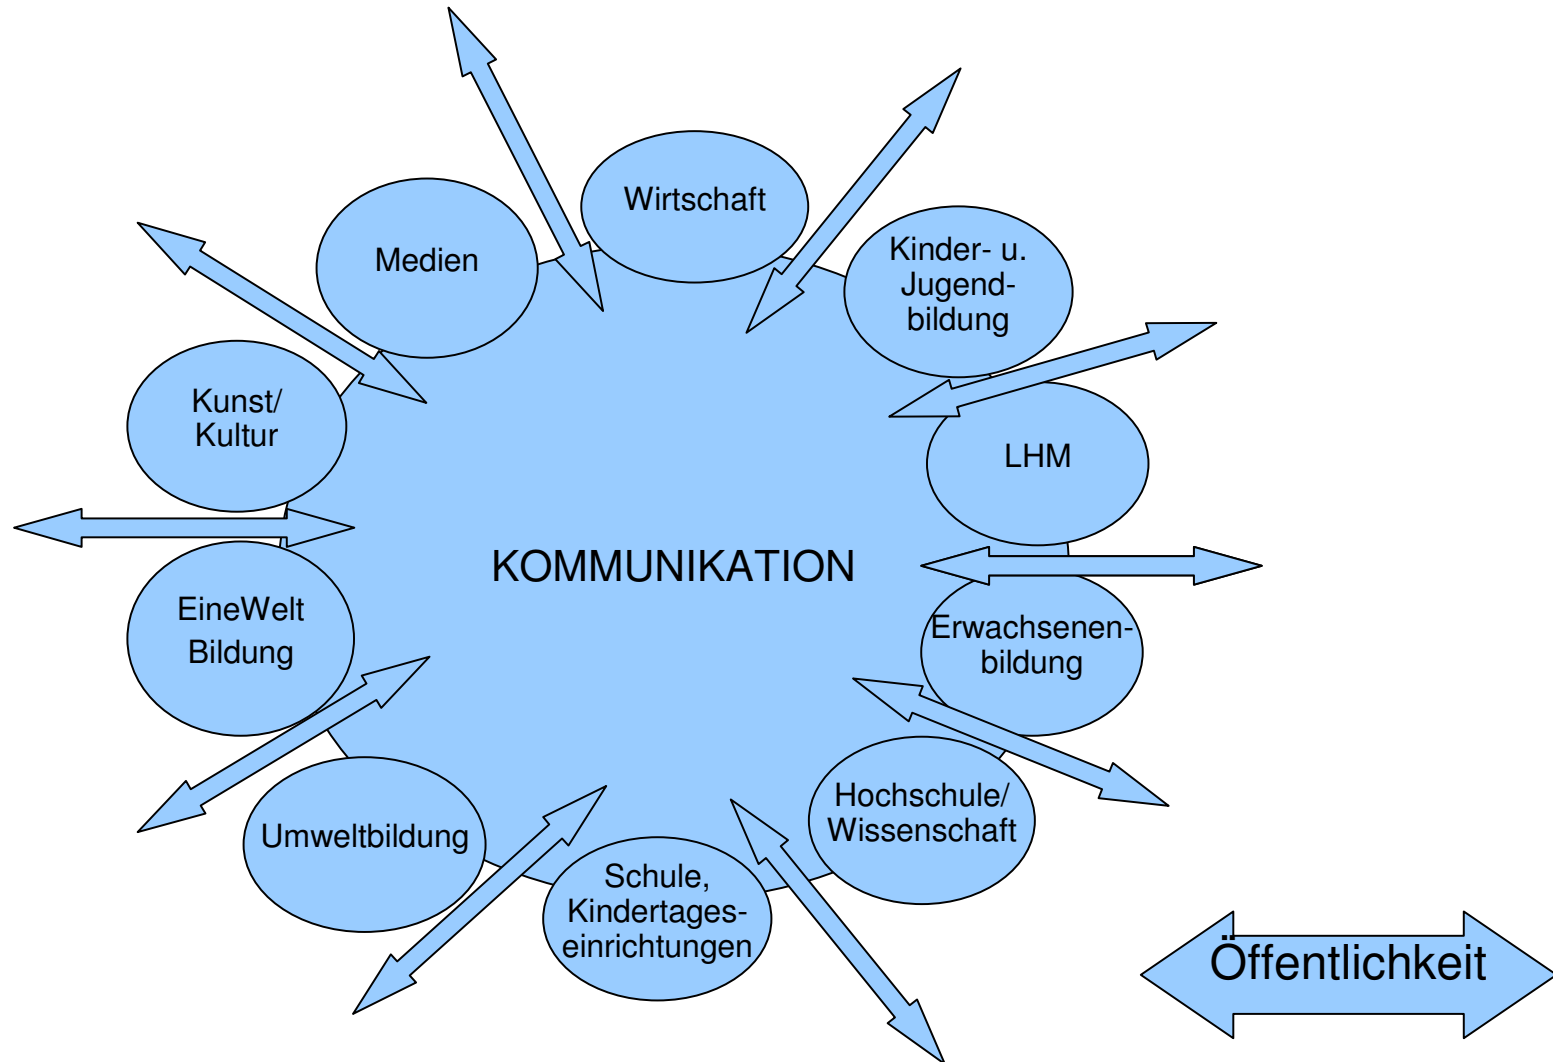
Wirtschaft

Medien

Kinder- u. Jugendbildung

Kunst/ Kultur

LHM

KOMMUNIKATION

EineWelt Bildung

Erwachsenenbildung

Hochschule/ Wissenschaft

Umweltbildung

Schule, Kindertageseinrichtungen

Öffentlichkeit